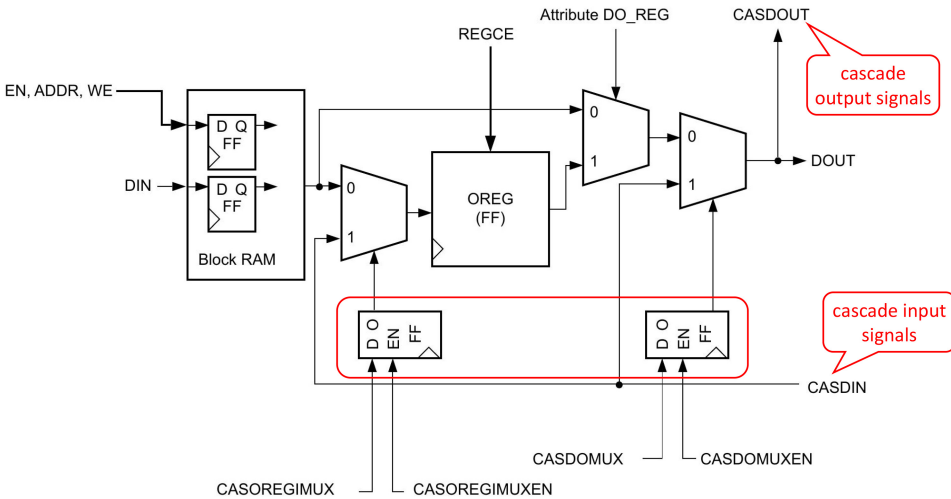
Attribute DO_REG

CASDOUT

cascade output signals

REGCE

EN, ADDR, WE

D Q
FF

DIN

D Q
FF

Block RAM

0

1

OREG
(FF)

0

1

0

1

DOUT

D O
EN
FF

D O
EN
FF

cascade input signals

CASDIN

CASDOMUX

CASDOMUXEN

CASOREGIMUX

CASOREGIMUXEN